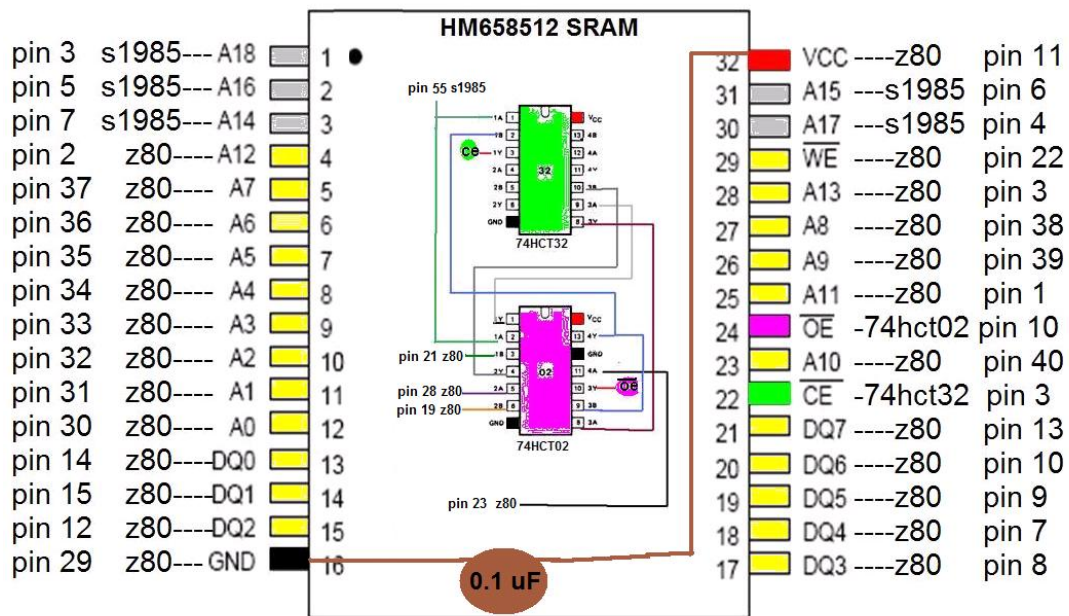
HM658512 SRAM

pin 3 s1985--- A18 1
pin 5 s1985--- A16 2
pin 7 s1985--- A14 3
pin 2 z80--- A12 4
pin 37 z80---- A7 5
pin 36 z80---- A6 6
pin 35 z80---- A5 7
pin 34 z80---- A4 8
pin 33 z80---- A3 9
pin 32 z80---- A2 10
pin 31 z80---- A1 11
pin 30 z80---- A0 12
pin 14 z80----DQ0 13
pin 15 z80----DQ1 14
pin 12 z80----DQ2 15
pin 29 z80--- GND 16

32 VCC ----z80 pin 11
31 A15 ---s1985 pin 6
30 A17 ---s1985 pin 4
29 $\overline{WE}$ ----z80 pin 22
28 A13 ----z80 pin 3
27 A8 ----z80 pin 38
26 A9 ----z80 pin 39
25 A11 ----z80 pin 1
24 $\overline{OE}$ -74hct02 pin 10
23 A10 ----z80 pin 40
22 $\overline{CE}$ -74hct32 pin 3
21 DQ7 ----z80 pin 13
20 DQ6 ----z80 pin 10
19 DQ5 ----z80 pin 9
18 DQ4 ----z80 pin 7
17 DQ3 ----z80 pin 8

pin 55 s1985
1A 1B 1Y 2A 2B 2Y GND
Vcc 4B 4A 4Y 3B 3A 3Y
ce
32
74HCT32

1Y 1A 1B 2Y 2A 2B GND
Vcc 4Y 4B 4A 3Y 3B 3A
02
oe
74HCT02
pin 21 z80
pin 28 z80
pin 19 z80
pin 23 z80

0.1 uF